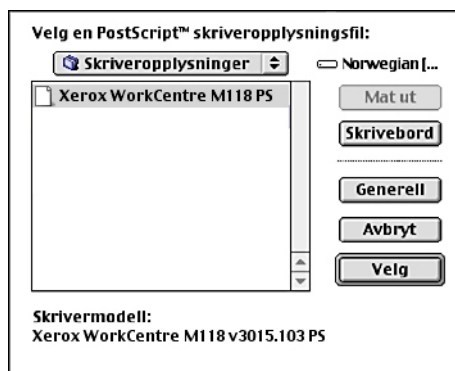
Velg en PostScript™ skriveropplysningsfil:

Skriveropplysninger

Norwegian [...

Xerox WorkCentre M118 PS

Mat ut

Skrivebord

Generell

Avbryt

Velg

Skrivermodell:
Xerox WorkCentre M118 v3015.103 PS